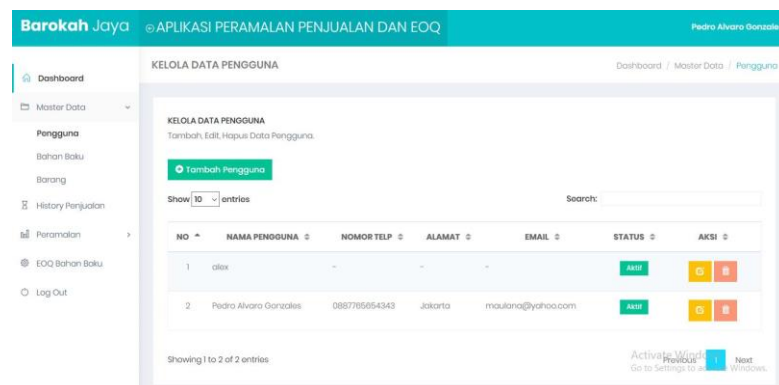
Barokah Jaya ⊙APLIKASI PERAMALAN PENJUALAN DAN EOQ Pedro Alvaro Gonzale

Dashboard
Master Data
Pengguna
Bahan Baku
Barang
History Penjualan
Peramalan
EOQ Bahan Baku
Log Out

KELOLA DATA PENGGUNA

Dashboard / Master Data / Pengguna

KELOLA DATA PENGGUNA
Tambah, Edit, Hapus Data Pengguna.

Tambah Pengguna

Show 10 entries

Search:

| NO | NAMA PENGGUNA | NOMOR TELP | ALAMAT | EMAIL | STATUS | AKSI |
|---|---|---|---|---|---|---|
| 1 | alex | - | - | - | Aktif | |
| 2 | Pedro Alvaro Gonzales | 0887765654343 | Jakarta | maulana@yahoo.com | Aktif | |

Showing 1 to 2 of 2 entries

Activate Windows
Go to Settings to a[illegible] Windows.

Previous 1 Next